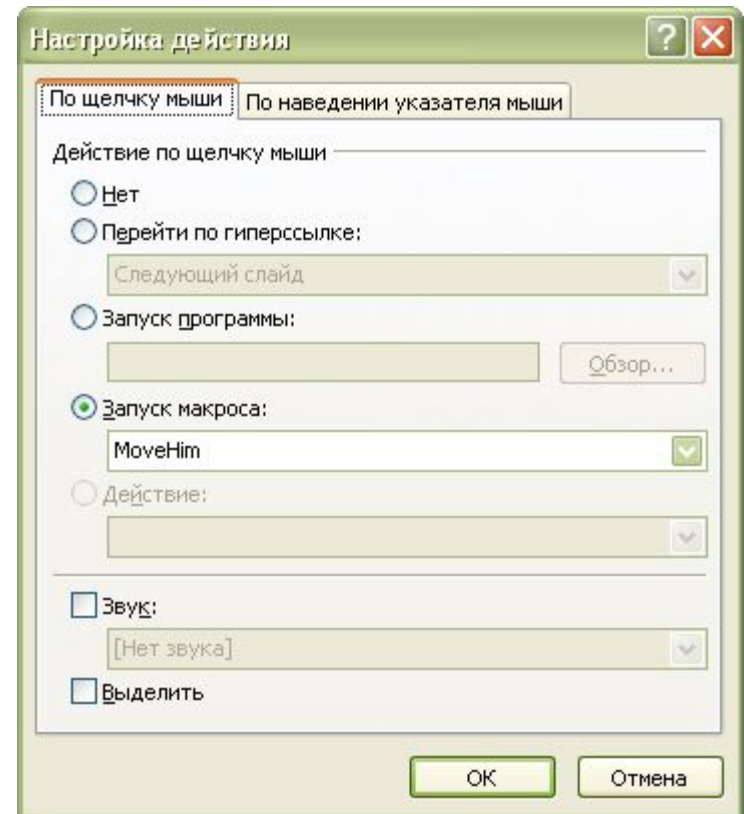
Настройка действия

По щелчку мыши | По наведении указателя мыши

Действие по щелчку мыши

Нет

Перейти по гиперссылке:

Следующий слайд

Запуск программы:

Обзор...

Запуск макроса:

MoveHim

Действие:

Звук:

[Нет звука]

Выделить

ОК

Отмена